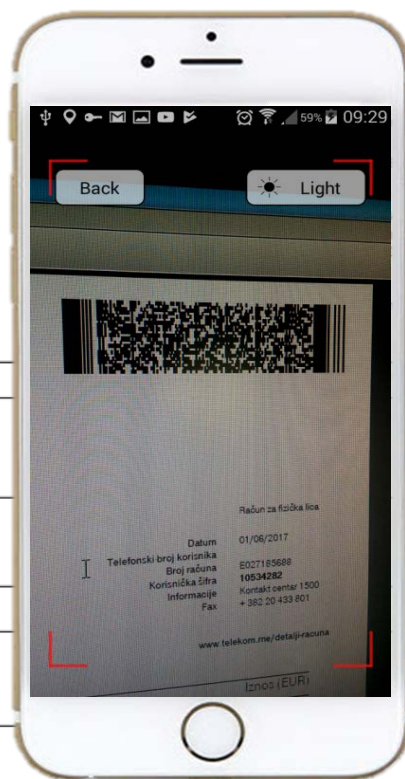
59% 09:29

Back

Light

Račun za fizička lica

Datum 01/06/2017
Telefonski broj korisnika
Broj računa E027185688
Korisnička šifra 10534282
Informacije Kontakt centar 1500
Fax + 382 20 433 801

www.telekom.me/detalji-racuna

Iznos (EUR)